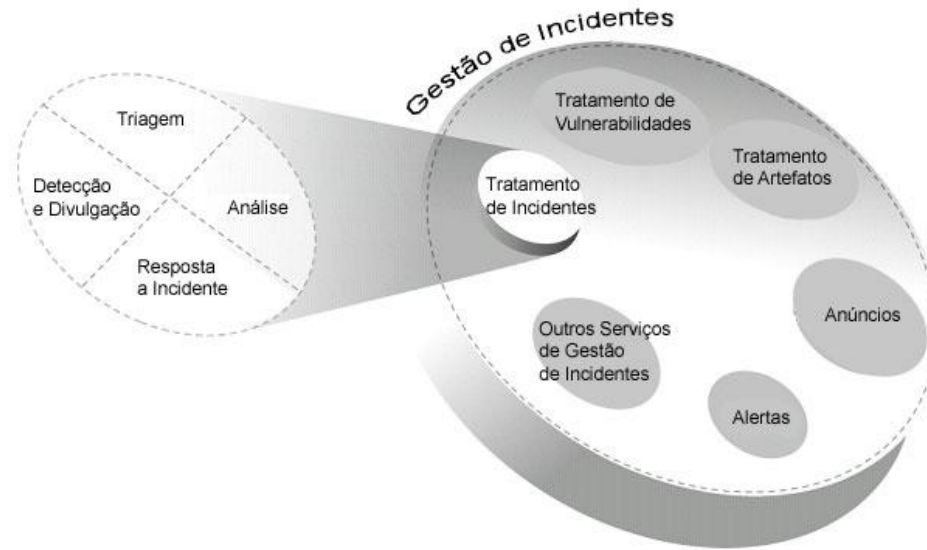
Gestão de Incidentes

Triagem

Detecção e Divulgação

Análise

Resposta a Incidente

Tratamento de Vulnerabilidades

Tratamento de Artefatos

Tratamento de Incidentes

Anúncios

Outros Serviços de Gestão de Incidentes

Alertas